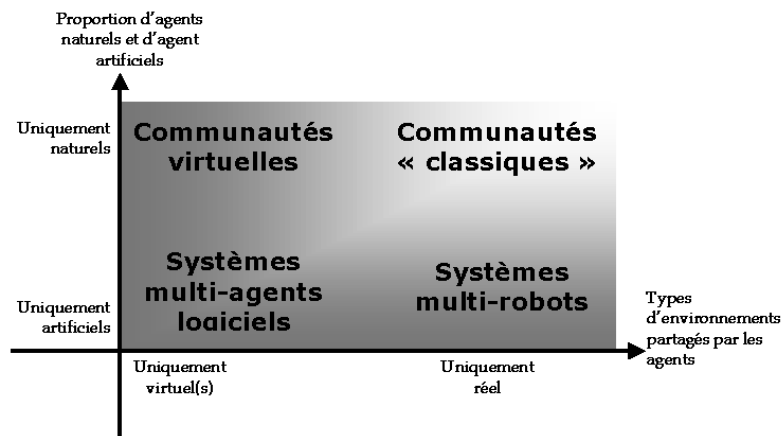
Proportion d'agents naturels et d'agent artificiels

Uniquement naturels

Uniquement artificiels

Communautés virtuelles

Communautés « classiques »

Systèmes multi-agents logiciels

Systèmes multi-robots

Types d'environnements partagés par les agents

Uniquement virtuel(s)

Uniquement réel